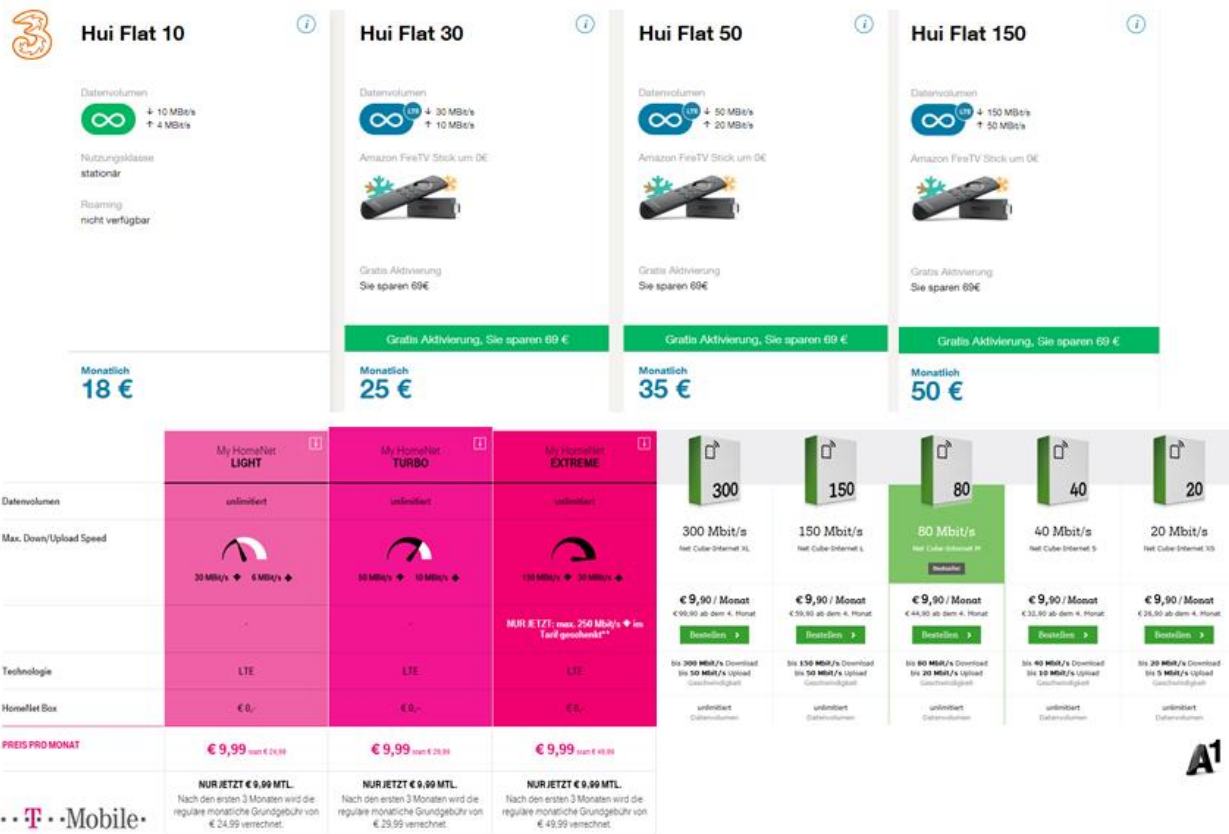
3

Hui Flat 10

Datenvolumen
↓ 10 MBit/s
↑ 4 MBit/s

Nutzungsklasse
stationär

Roaming
nicht verfügbar

Monatlich
18 €

Hui Flat 30

Datenvolumen
LTE ↓ 30 MBit/s
↑ 10 MBit/s

Amazon FireTV Stick um 0€

Gratis Aktivierung
Sie sparen 69€

Gratis Aktivierung, Sie sparen 69 €

Monatlich
25 €

Hui Flat 50

Datenvolumen
LTE ↓ 50 MBit/s
↑ 20 MBit/s

Amazon FireTV Stick um 0€

Gratis Aktivierung
Sie sparen 69€

Gratis Aktivierung, Sie sparen 69 €

Monatlich
35 €

Hui Flat 150

Datenvolumen
LTE ↓ 150 MBit/s
↑ 50 MBit/s

Amazon FireTV Stick um 0€

Gratis Aktivierung
Sie sparen 69€

Gratis Aktivierung, Sie sparen 69 €

Monatlich
50 €

| | My HomeNet LIGHT | My HomeNet TURBO | My HomeNet EXTREME |
|---|---|---|---|
| Datenvolumen | unlimitiert | unlimitiert | unlimitiert |
| Max. Down/Upload Speed | 30 MBit/s 6 MBit/s | 50 MBit/s 10 MBit/s | 150 MBit/s 30 MBit/s |
| | - | - | NUR JETZT: max. 250 Mbit/s im Tarif geschenkt** |
| Technologie | LTE | LTE | LTE |
| HomeNet Box | € 0,- | € 0,- | € 0,- |
| PREIS PRO MONAT | € 9,99 statt € 24,99 | € 9,99 statt € 29,99 | € 9,99 statt € 49,99 |
| | NUR JETZT € 9,99 MTL. Nach den ersten 3 Monaten wird die reguläre monatliche Grundgebühr von € 24,99 verrechnet. | NUR JETZT € 9,99 MTL. Nach den ersten 3 Monaten wird die reguläre monatliche Grundgebühr von € 29,99 verrechnet. | NUR JETZT € 9,99 MTL. Nach den ersten 3 Monaten wird die reguläre monatliche Grundgebühr von € 49,99 verrechnet. |

T Mobile

| 300 | 150 | 80 | 40 | 20 |
|---|---|---|---|---|
| 300 Mbit/s Net Cube Internet XL | 150 Mbit/s Net Cube Internet L | 80 Mbit/s Net Cube Internet M Bestseller | 40 Mbit/s Net Cube Internet S | 20 Mbit/s Net Cube Internet XS |
| € 9,90 / Monat €99,90 ab dem 4. Monat | € 9,90 / Monat €59,90 ab dem 4. Monat | € 9,90 / Monat €44,90 ab dem 4. Monat | € 9,90 / Monat €32,90 ab dem 4. Monat | € 9,90 / Monat €26,90 ab dem 4. Monat |
| Bestellen › | Bestellen › | Bestellen › | Bestellen › | Bestellen › |
| bis 300 Mbit/s Download bis 50 Mbit/s Upload Geschwindigkeit | bis 150 Mbit/s Download bis 50 Mbit/s Upload Geschwindigkeit | bis 80 Mbit/s Download bis 20 Mbit/s Upload Geschwindigkeit | bis 40 Mbit/s Download bis 10 Mbit/s Upload Geschwindigkeit | bis 20 Mbit/s Download bis 5 Mbit/s Upload Geschwindigkeit |
| unlimitiert Datenvolumen | unlimitiert Datenvolumen | unlimitiert Datenvolumen | unlimitiert Datenvolumen | unlimitiert Datenvolumen |

A1